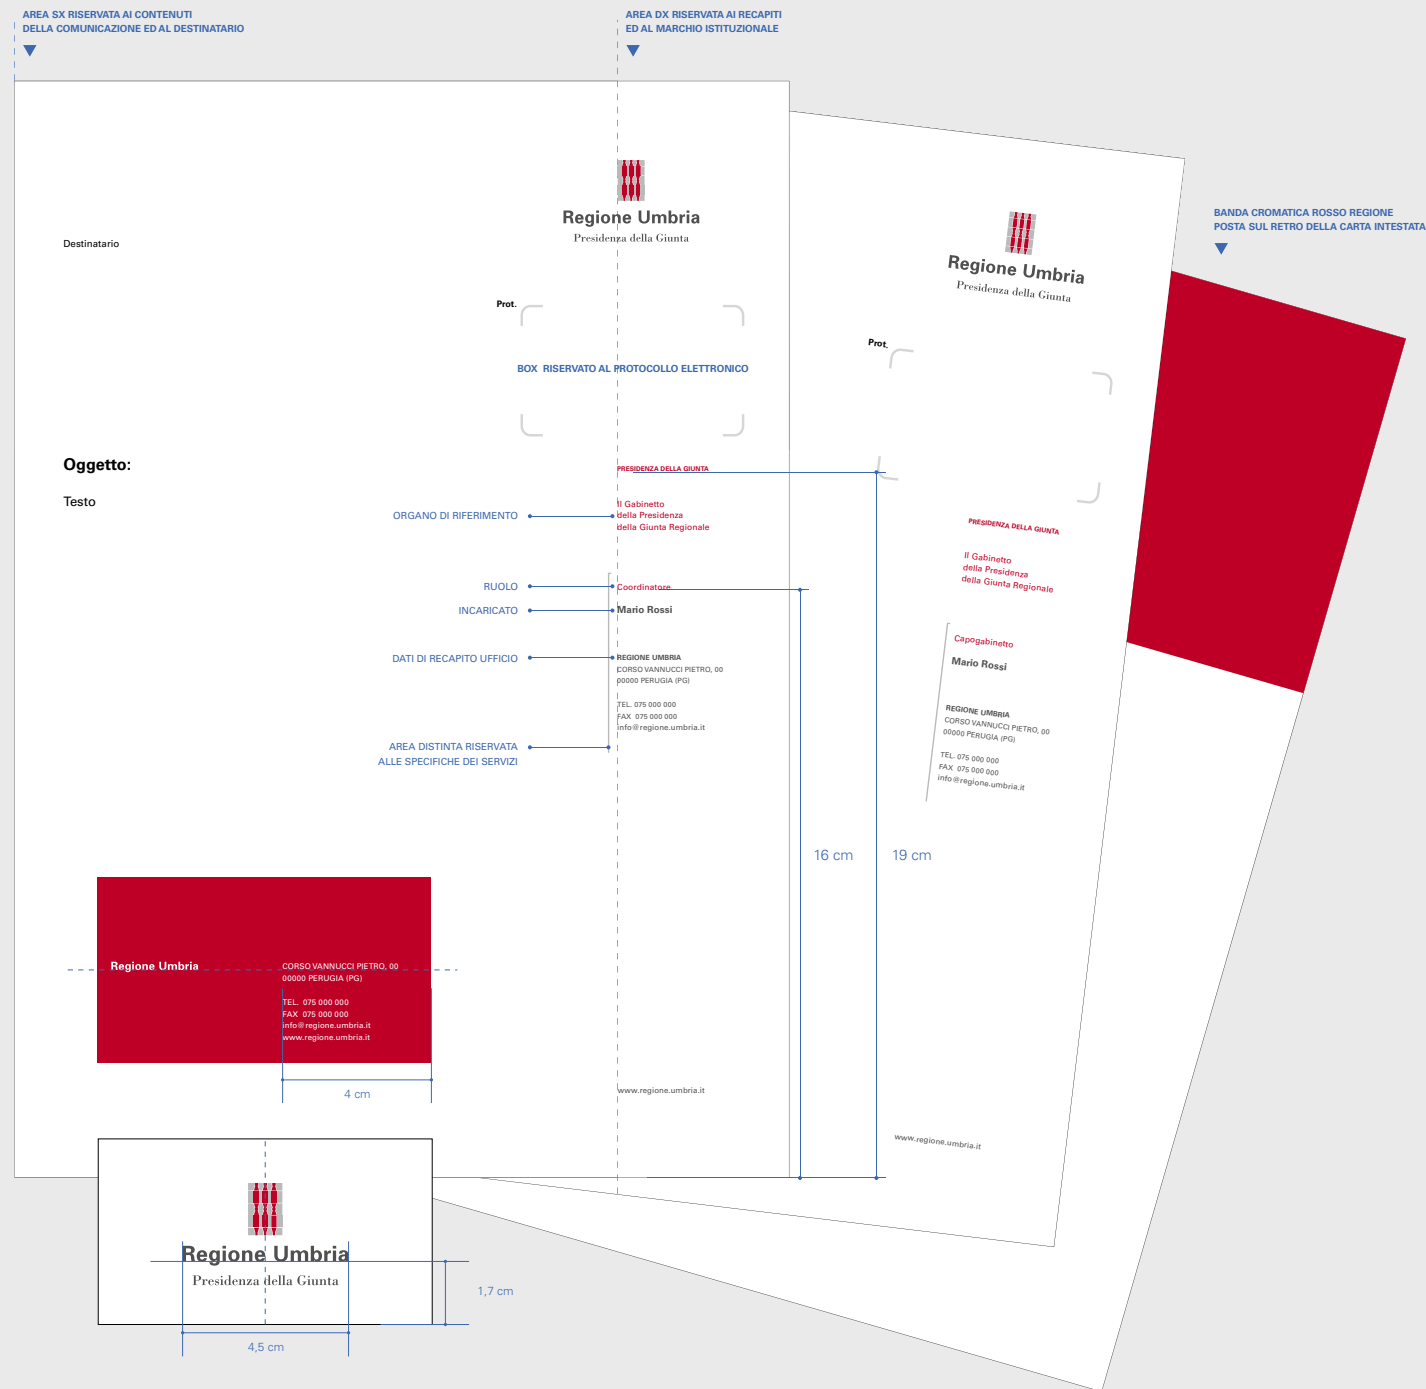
AREA SX RISERVATA AI CONTENUTI DELLA COMUNICAZIONE ED AL DESTINATARIO

AREA DX RISERVATA AI RECAPITI ED AL MARCHIO ISTITUZIONALE

Regione Umbria
Presidenza della Giunta

Destinatario

Prot.

BOX RISERVATO AL PROTOCOLLO ELETTRONICO

Oggetto:

Testo

PRESIDENZA DELLA GIUNTA

ORGANO DI RIFERIMENTO

Il Gabinetto della Presidenza della Giunta Regionale

RUOLO

Coordinatore

INCARICATO

Mario Rossi

DATI DI RECAPITO UFFICIO

REGIONE UMBRIA
CORSO VANNUCCI PIETRO, 00
00000 PERUGIA (PG)

TEL. 075 000 000
FAX 075 000 000
info@regione.umbria.it

AREA DISTINTA RISERVATA ALLE SPECIFICHE DEI SERVIZI

16 cm

19 cm

www.regione.umbria.it

Regione Umbria
Presidenza della Giunta

Prot.

PRESIDENZA DELLA GIUNTA

Il Gabinetto della Presidenza della Giunta Regionale

Capogabinetto

Mario Rossi

REGIONE UMBRIA
CORSO VANNUCCI PIETRO, 00
00000 PERUGIA (PG)

TEL. 075 000 000
FAX 075 000 000
info@regione.umbria.it

www.regione.umbria.it

BANDA CROMATICA ROSSO REGIONE POSTA SUL RETRO DELLA CARTA INTESTATA

Regione Umbria

CORSO VANNUCCI PIETRO, 00
00000 PERUGIA (PG)

TEL. 075 000 000
FAX 075 000 000
info@regione.umbria.it
www.regione.umbria.it

4 cm

Regione Umbria
Presidenza della Giunta

1,7 cm

4,5 cm